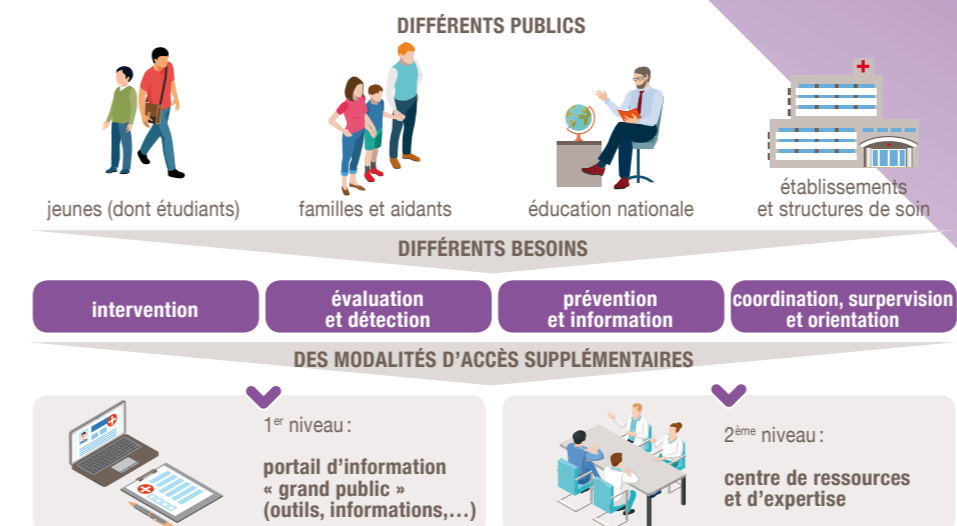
DIFFÉRENTS PUBLICS

jeunes (dont étudiants)

familles et aidants

éducation nationale

établissements et structures de soin

DIFFÉRENTS BESOINS

intervention

évaluation et détection

prévention et information

coordination, surpervision et orientation

DES MODALITÉS D'ACCÈS SUPPLÉMENTAIRES

1$^{er}$ niveau :

portail d'information « grand public » (outils, informations,...)

2$^{ème}$ niveau :

centre de ressources et d'expertise